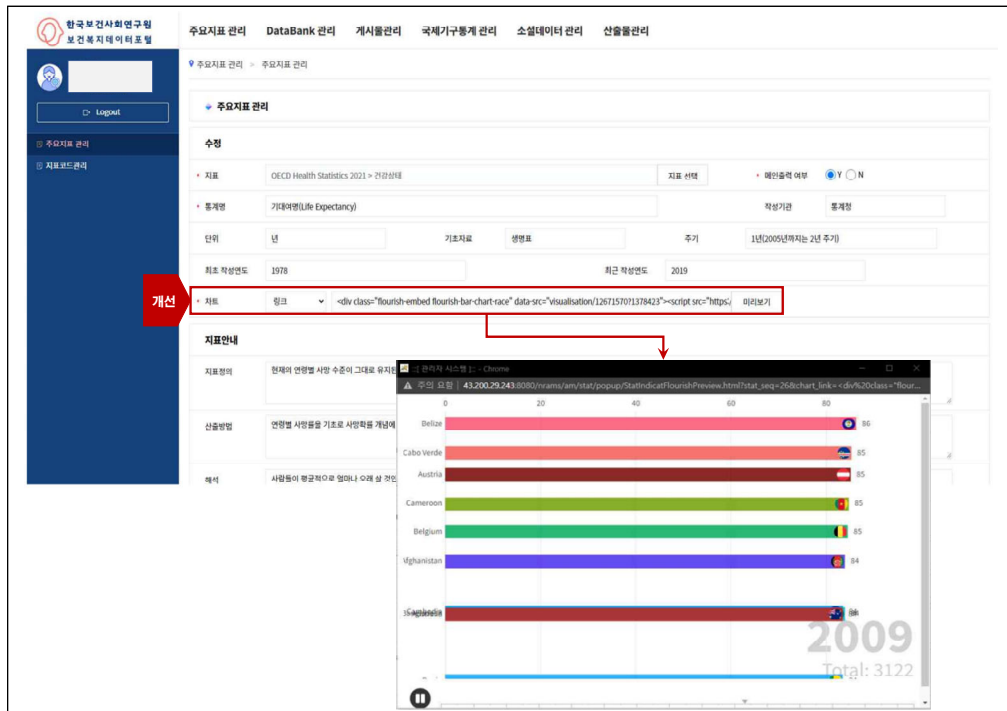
한국보건사회연구원
보건복지데이터포털

주요지표 관리 DataBank 관리 게시물관리 국제기구통계 관리 소셜데이터 관리 산출물관리

Logout

주요지표 관리
지표코드관리

주요지표 관리 > 주요지표 관리

주요지표 관리

수정

지표 OECD Health Statistics 2021 > 건강상태 지표 선택 메인출력 여부 Y N

통계명 기대여명(Life Expectancy) 작성기관 통계청

단위 년 기초자료 생명표 주기 1년(2005년까지는 2년 주기)

최초 작성연도 1978 최근 작성연도 2019

개선

차트 링크 <div class="flourish-embed flourish-bar-chart-race" data-src="visualisation/12671570?1378423"><script src="https:/ 미리보기

지표안내

지표정의 현재의 연령별 사망 수준이 그대로 유지된

산출방법 연령별 사망률을 기초로 사망확률 개념에

해석 사람들이 평균적으로 얼마나 오래 살 것인

:: 관리자 시스템 :: - Chrome

주의 요함 43.200.29.243:8080/nrams/am/stat/popup/StatIndicatFlourishPreview.html?stat_seq=26&chart_link=<div%20class="flour...

0 20 40 60 80

Belize 86
Cabo Verde 85
Austria 85
Cameroon 85
Belgium 85
Afghanistan 84

2009
Total: 3122